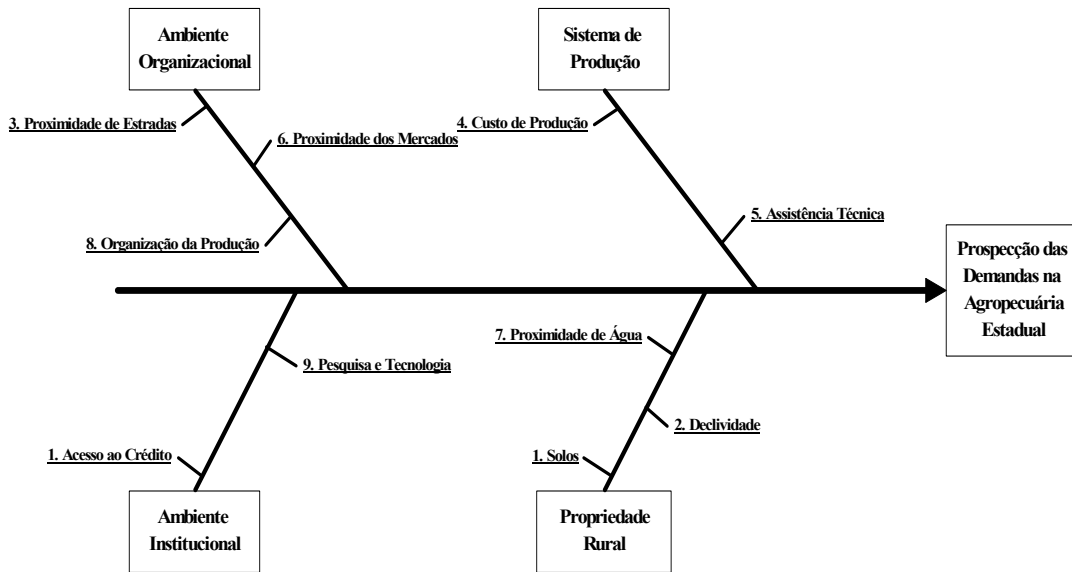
Ambiente Organizacional

Sistema de Produção

3. Proximidade de Estradas

6. Proximidade dos Mercados

4. Custo de Produção

5. Assistência Técnica

8. Organização da Produção

Prospecção das Demandas na Agropecuária Estadual

7. Proximidade de Água

9. Pesquisa e Tecnologia

2. Declividade

1. Acesso ao Crédito

1. Solos

Ambiente Institucional

Propriedade Rural